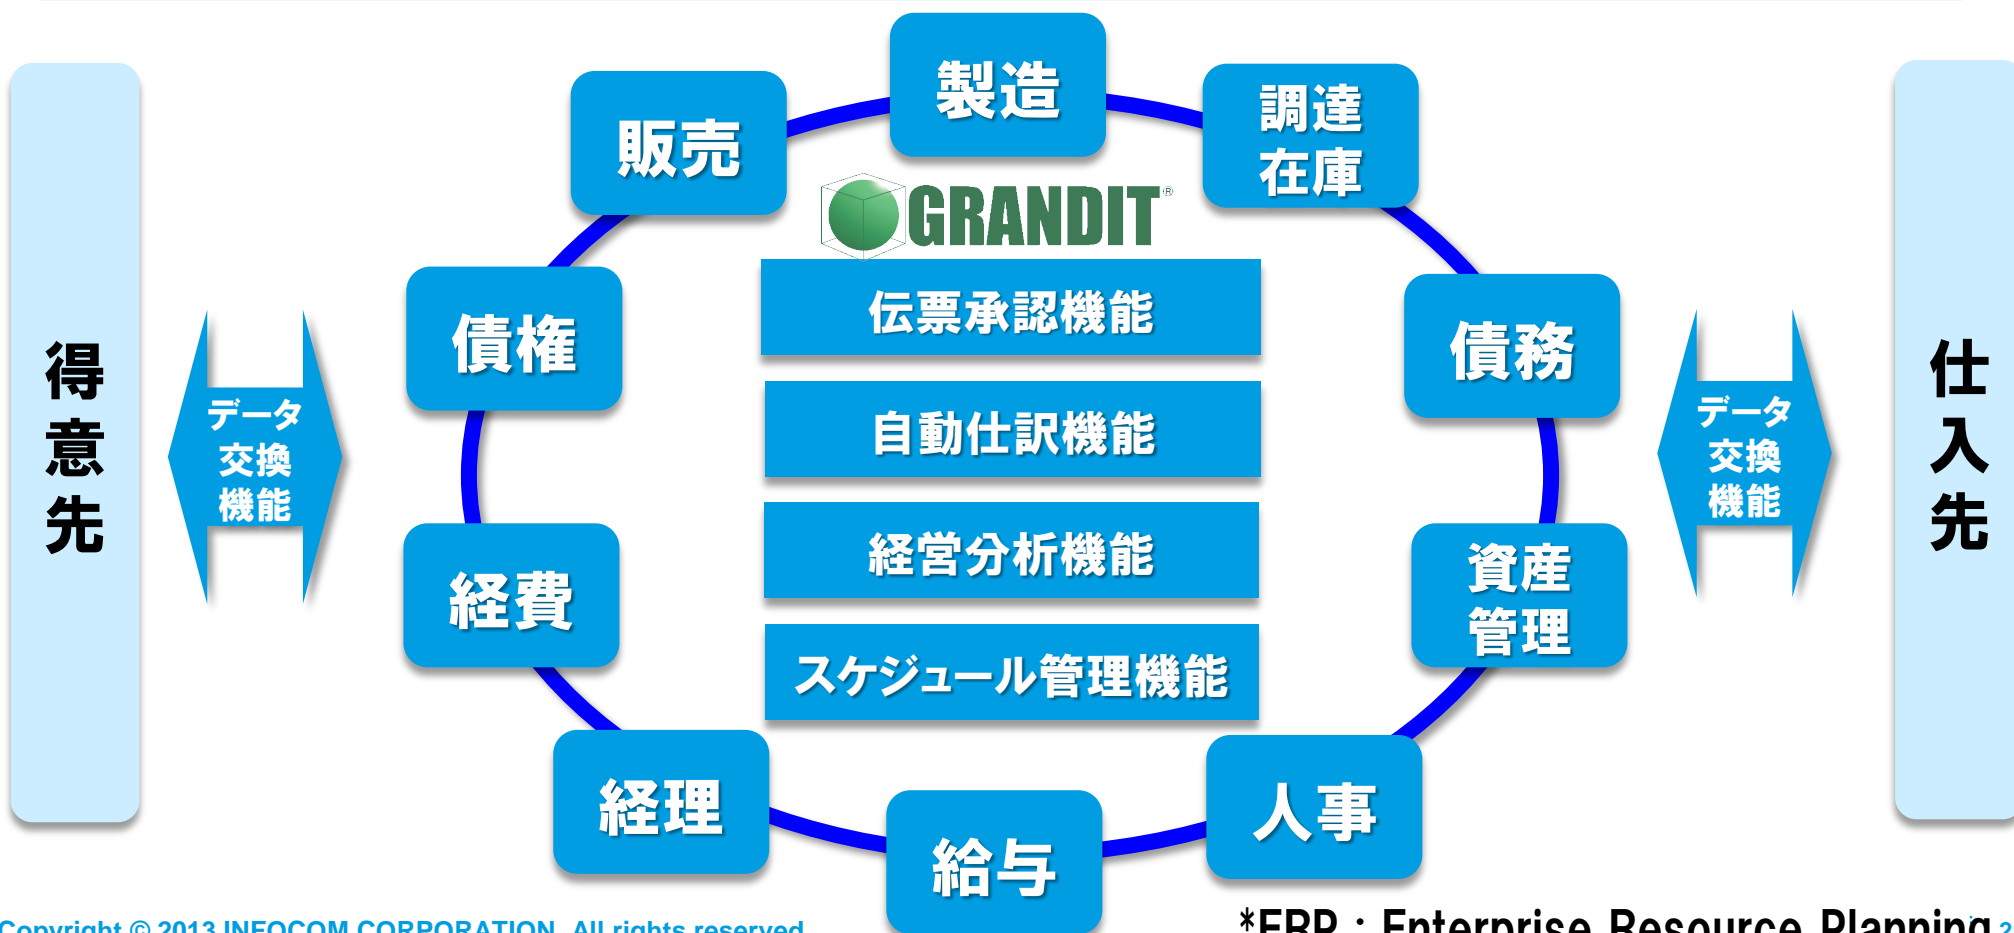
得意先

データ交換機能

販売

製造

調達在庫

GRANDIT

伝票承認機能

自動仕訳機能

経営分析機能

スケジュール管理機能

債権

債務

経費

資産管理

経理

給与

人事

データ交換機能

仕入先

Copyright © 2013 INFOCOM CORPORATION. All rights reserved.

*ERP：Enterprise Resource Planning